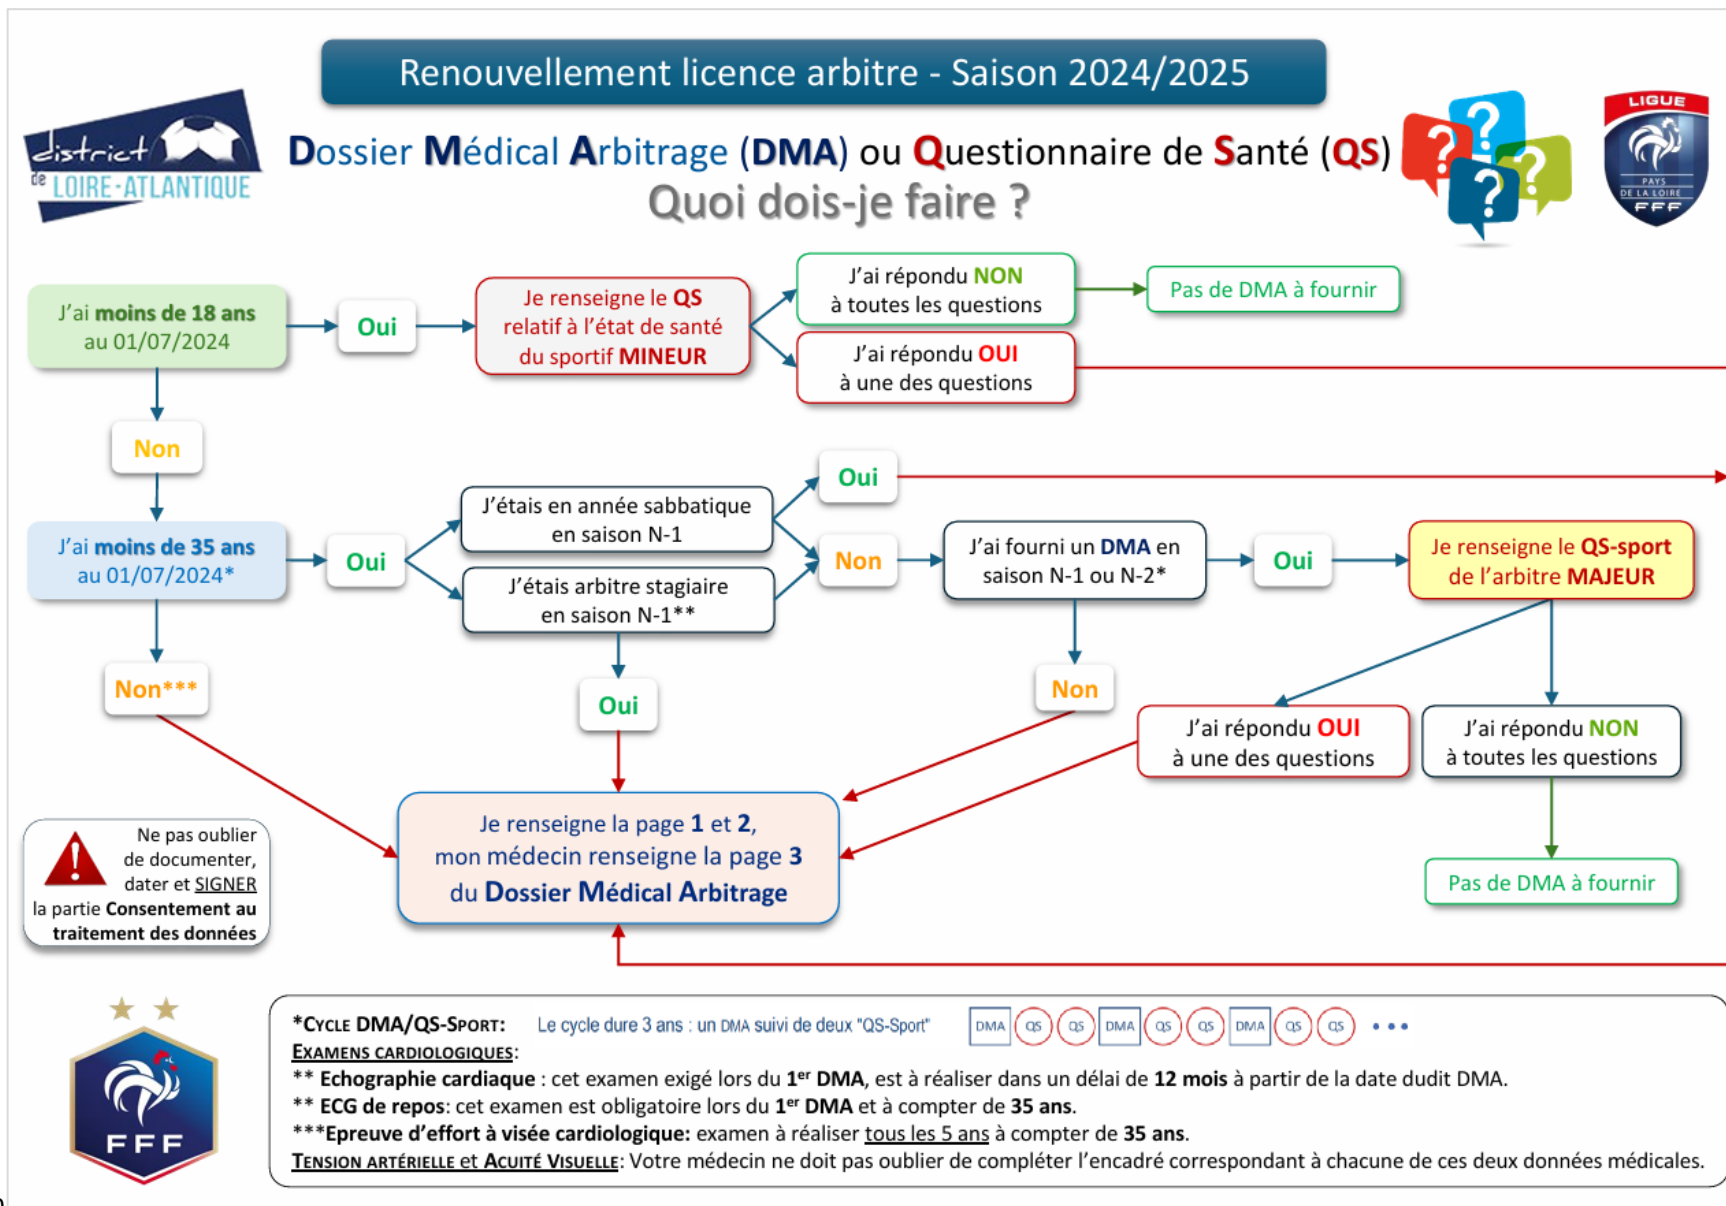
Renouvellement licence arbitre - Saison 2024/2025

district de LOIRE-ATLANTIQUE

Dossier Médical Arbitrage (DMA) ou Questionnaire de Santé (QS)
Quoi dois-je faire ?

LIGUE PAYS DE LA LOIRE FFF

J'ai moins de 18 ans au 01/07/2024

Oui

Je renseigne le QS relatif à l'état de santé du sportif MINEUR

J'ai répondu NON à toutes les questions

Pas de DMA à fournir

J'ai répondu OUI à une des questions

Non

Oui

J'étais en année sabbatique en saison N-1

J'ai moins de 35 ans au 01/07/2024*

Oui

Non

J'ai fourni un DMA en saison N-1 ou N-2*

Oui

Je renseigne le QS-sport de l'arbitre MAJEUR

J'étais arbitre stagiaire en saison N-1**

Non***

Oui

Non

J'ai répondu OUI à une des questions

J'ai répondu NON à toutes les questions

Ne pas oublier de documenter, dater et SIGNER la partie Consentement au traitement des données

Je renseigne la page 1 et 2, mon médecin renseigne la page 3 du Dossier Médical Arbitrage

Pas de DMA à fournir

FFF

*Cycle DMA/QS-Sport: Le cycle dure 3 ans : un DMA suivi de deux "QS-Sport" DMA QS QS DMA QS QS DMA QS QS • • •
Examens cardiologiques:
** Echographie cardiaque : cet examen exigé lors du 1$^{er}$ DMA, est à réaliser dans un délai de 12 mois à partir de la date dudit DMA.
** ECG de repos: cet examen est obligatoire lors du 1$^{er}$ DMA et à compter de 35 ans.
***Epreuve d'effort à visée cardiologique: examen à réaliser tous les 5 ans à compter de 35 ans.
Tension artérielle et Acuité Visuelle: Votre médecin ne doit pas oublier de compléter l'encadré correspondant à chacune de ces deux données médicales.